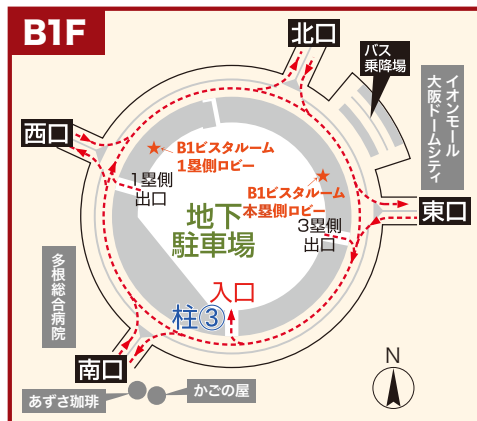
B1F

北口

バス乗降場

イオンモール大阪ドームシティ

西口

B1ビスタルーム1塁側ロビー

B1ビスタルーム本塁側ロビー

1塁側出口

東口

地下駐車場

3塁側出口

多根総合病院

入口

柱③

南口

N

かごの屋

あずさ珈琲